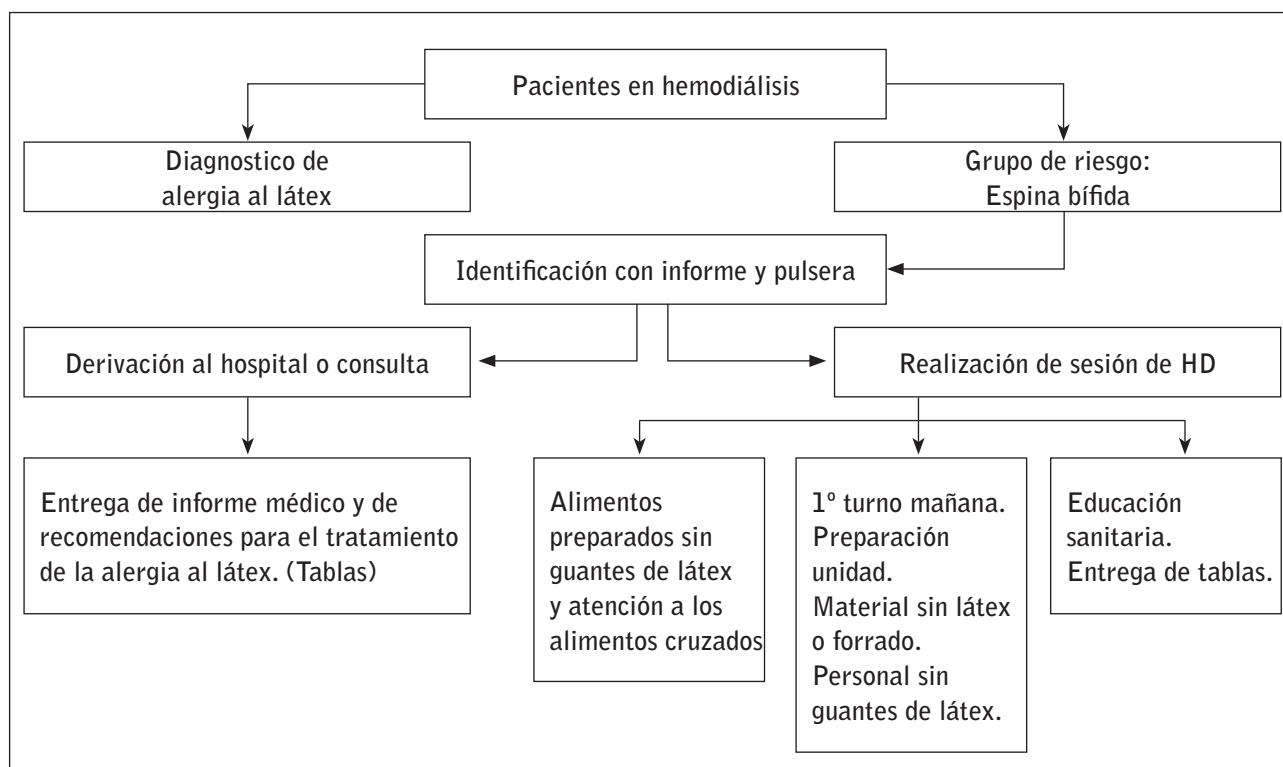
Pacientes en hemodiálisis

Diagnostico de alergia al látex

Grupo de riesgo: Espina bífida

Identificación con informe y pulsera

Derivación al hospital o consulta

Realización de sesión de HD

Entrega de informe médico y de recomendaciones para el tratamiento de la alergia al látex. (Tablas)

Alimentos preparados sin guantes de látex y atención a los alimentos cruzados

1º turno mañana. Preparación unidad. Material sin látex o forrado. Personal sin guantes de látex.

Educación sanitaria. Entrega de tablas.